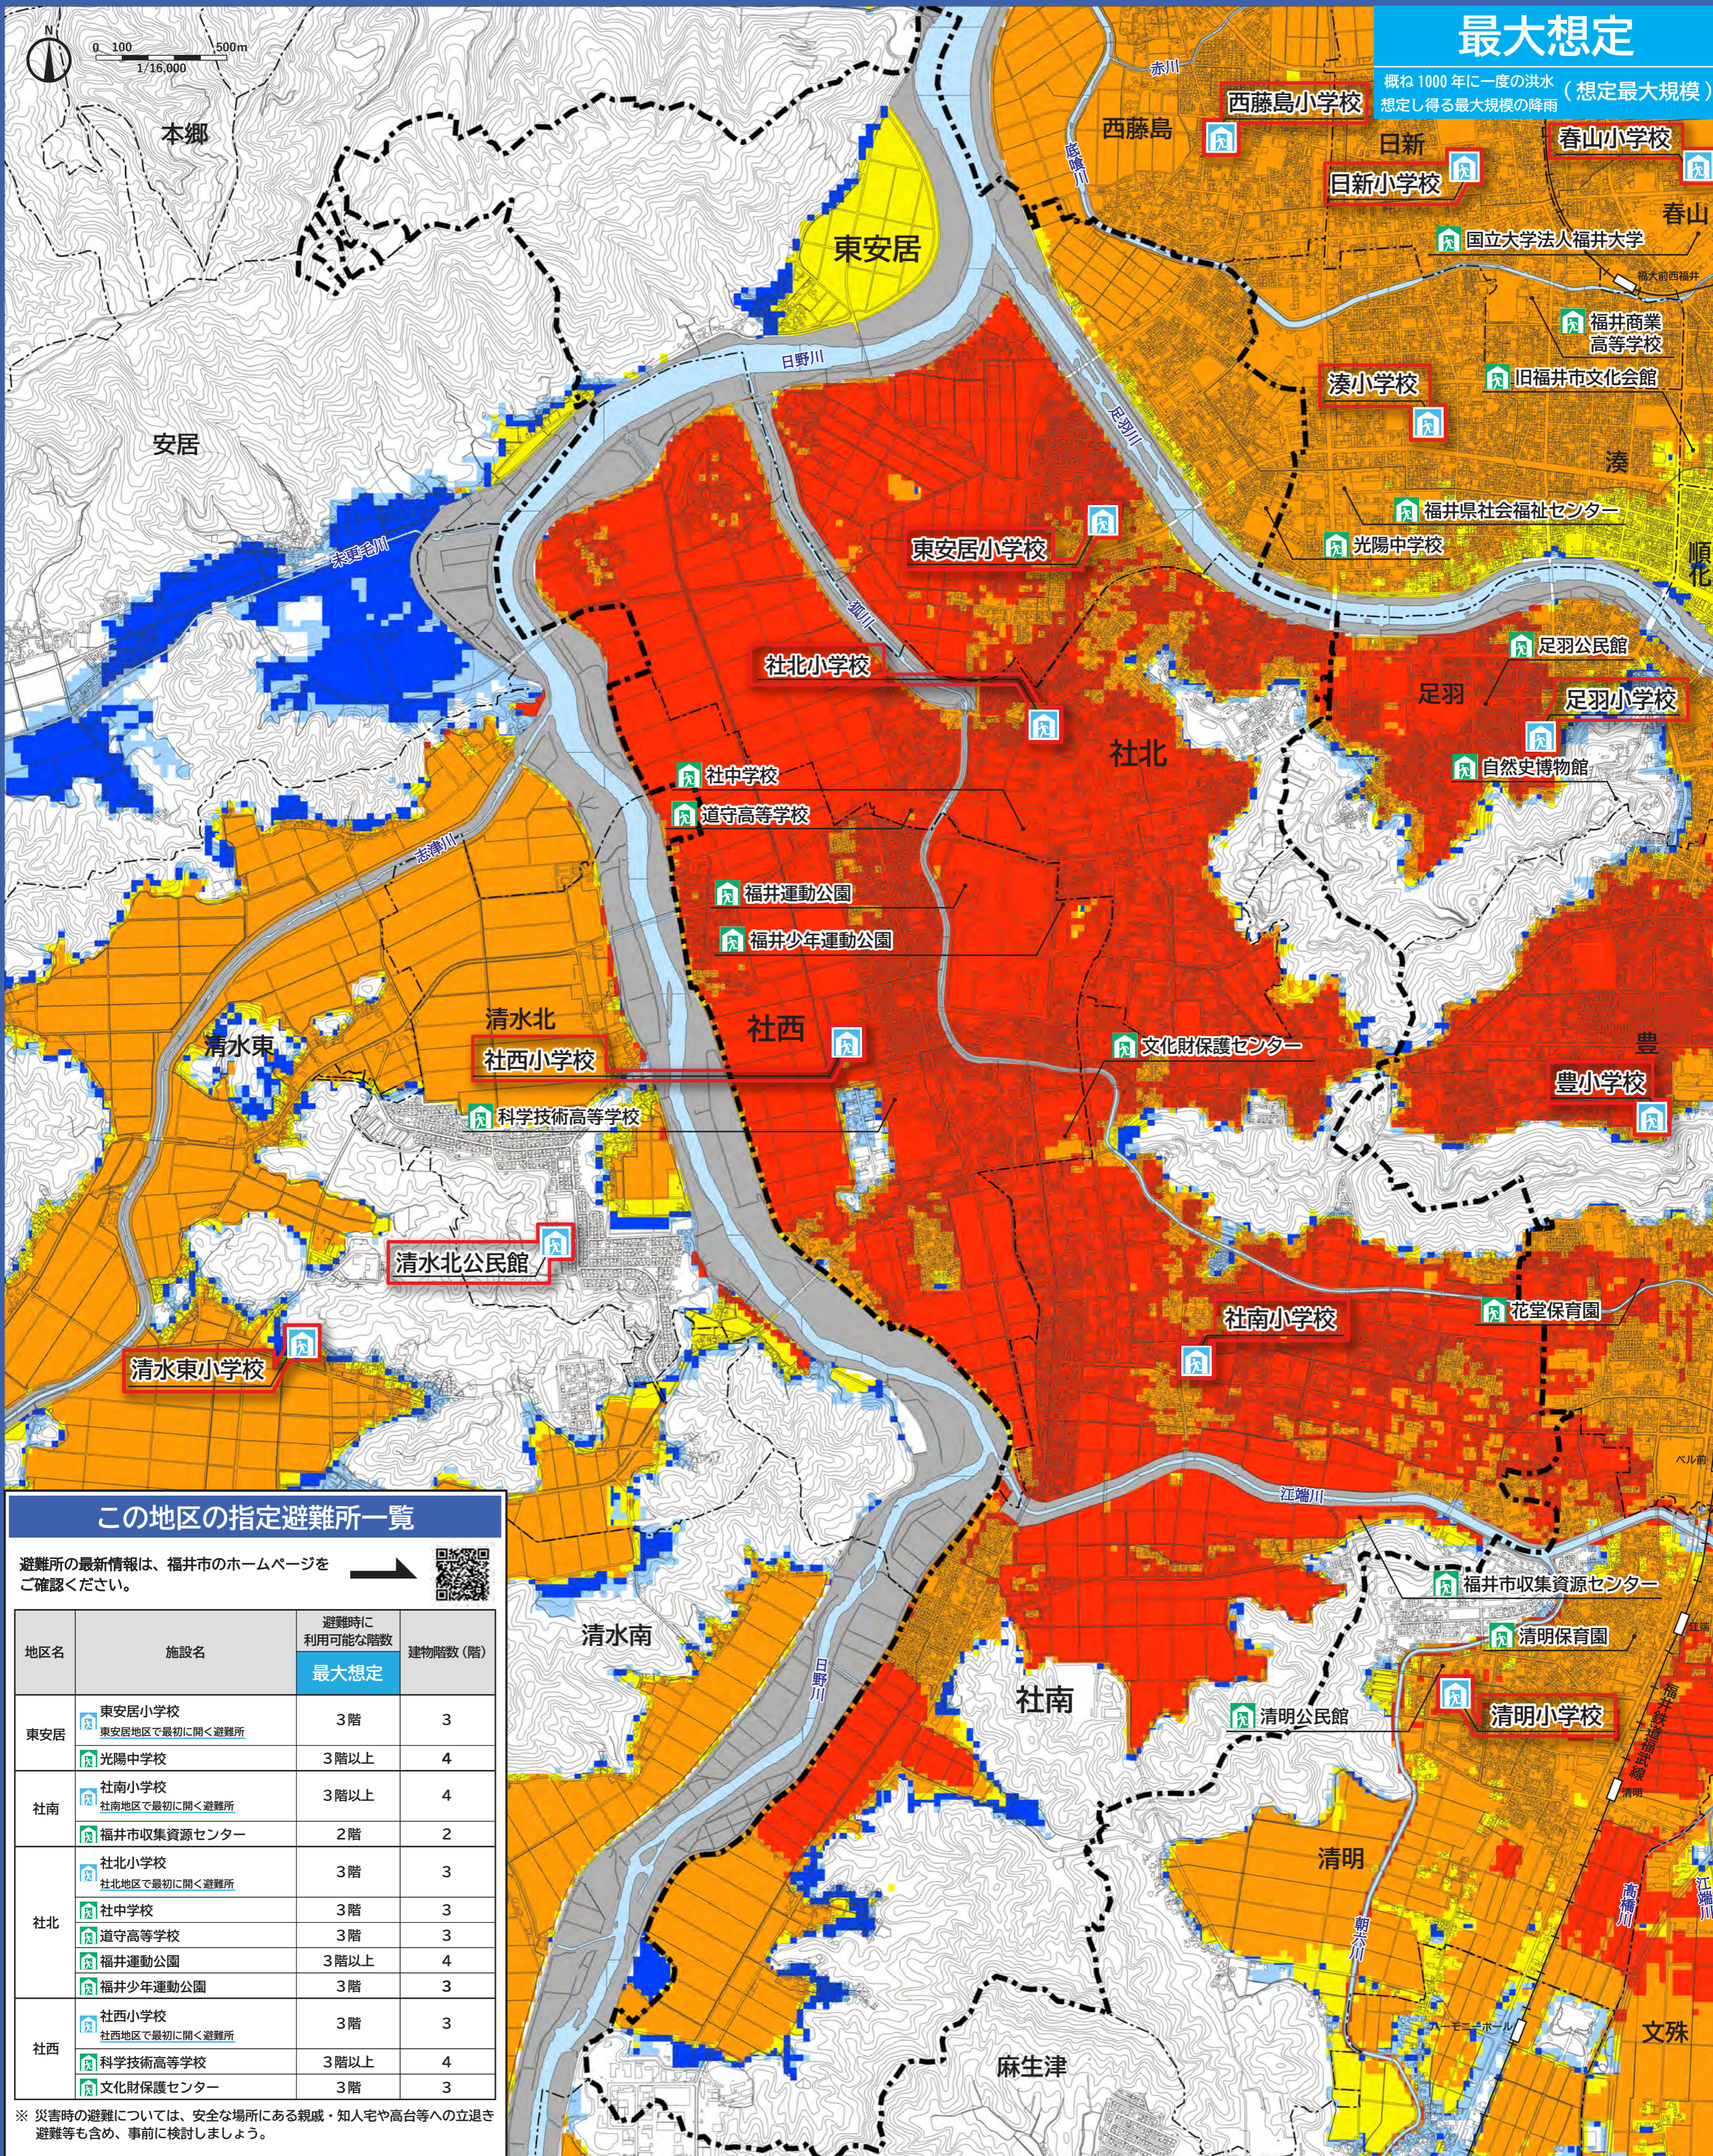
N
0 100 500m
1/16,000

最大想定
概ね 1000 年に一度の洪水（想定最大規模）
想定し得る最大規模の降雨

本郷
安居
東安居
西藤島
西藤島小学校
日新
日新小学校
春山小学校
春山
国立大学法人福井大学
福井商業高等学校
旧福井市文化会館
湊小学校
湊
福井県社会福祉センター
光陽中学校
順化
日野川
足羽川
東安居小学校
社北小学校
社北
足羽公民館
足羽
足羽小学校
自然史博物館
社中学校
道守高等学校
福井運動公園
福井少年運動公園
清水北
社西小学校
社西
文化財保護センター
豊
豊小学校
科学技術高等学校
清水東
清水北公民館
清水東小学校
社南小学校
花堂保育園
江端川
福井市収集資源センター
清明保育園
清水南
社南
清明公民館
清明小学校
清明
麻生津
文殊

この地区の指定避難所一覧
避難所の最新情報は、福井市のホームページをご確認ください。

| 地区名 | 施設名 | 避難時に利用可能な階数 最大想定 | 建物階数（階） |
|---|---|---|---|
| 東安居 | 東安居小学校 東安居地区で最初に開く避難所 | 3階 | 3 |
| | 光陽中学校 | 3階以上 | 4 |
| 社南 | 社南小学校 社南地区で最初に開く避難所 | 3階以上 | 4 |
| | 福井市収集資源センター | 2階 | 2 |
| 社北 | 社北小学校 社北地区で最初に開く避難所 | 3階 | 3 |
| | 社中学校 | 3階 | 3 |
| | 道守高等学校 | 3階 | 3 |
| | 福井運動公園 | 3階以上 | 4 |
| | 福井少年運動公園 | 3階 | 3 |
| 社西 | 社西小学校 社西地区で最初に開く避難所 | 3階 | 3 |
| | 科学技術高等学校 | 3階以上 | 4 |
| | 文化財保護センター | 3階 | 3 |

※ 災害時の避難については、安全な場所にある親戚・知人宅や高台等への立退き避難等も含め、事前に検討しましょう。